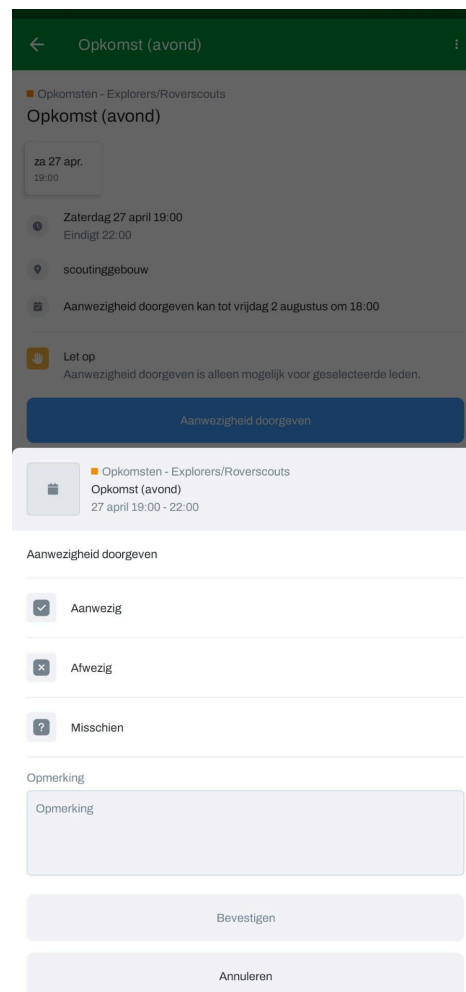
Opkomst (avond)

Opkomsten - Explorers/Roverscouts
Opkomst (avond)

za 27 apr.
19:00

Zaterdag 27 april 19:00
Eindigt 22:00

scoutinggebouw

Aanwezigheid doorgeven kan tot vrijdag 2 augustus om 18:00

Let op
Aanwezigheid doorgeven is alleen mogelijk voor geselecteerde leden.

Aanwezigheid doorgeven

Opkomsten - Explorers/Roverscouts
Opkomst (avond)
27 april 19:00 - 22:00

Aanwezigheid doorgeven

Aanwezig

Afwezig

Misschien

Opmerking

Opmerking

Bevestigen

Annuleren